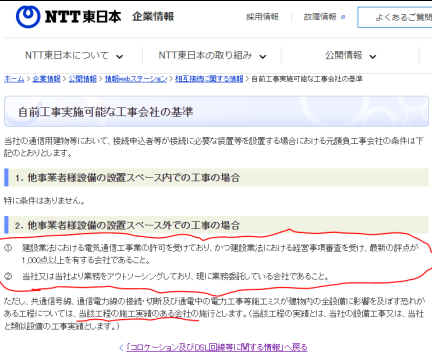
NTT東日本 企業情報

採用情報 | 故障情報 | よくあるご質問

NTT東日本について ∨ | NTT東日本の取り組み ∨ | 公開情報 ∨

ホーム > 企業情報 > 公開情報 > 情報webステーション > 相互接続に関する情報 > 自前工事実施可能な工事会社の基準

自前工事実施可能な工事会社の基準

当社の通信用建物等において、接続申込者等が接続に必要な装置等を設置する場合における元請負工事会社の条件は下記のとおりとします。

1. 他事業者様設備の設置スペース内での工事の場合

特に条件はありません。

2. 他事業者様設備の設置スペース外での工事の場合

① 建設業法における電気通信工事業の許可を受けており、かつ建設業法における経営事項審査を受け、最新の評点が1,000点以上を有する会社であること。

② 当社又は当社より業務をアウトソーシングしており、現に業務委託している会社であること。

ただし、共通信号線、通信電力線の接続・切断及び通電中の電力工事等権工ミスが建物内の全設備に影響を及ぼす恐れがある工程については、当該工程の施工実績のある会社の施行とします。(当該工程の実績とは、当社の設備工事又は、当社と類似設備の工事実績とします。)

< 「コロケーション及びDSL回線等に関する情報」へ戻る